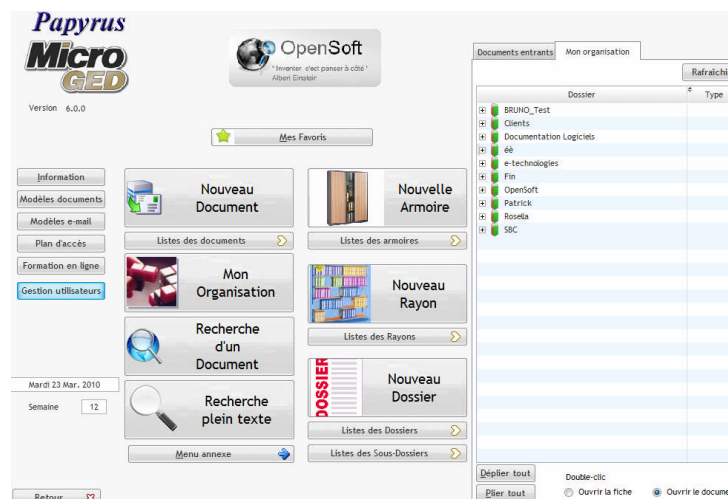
Papyrus
Micro GED

Version 6.0.0

OpenSoft
" Inventer, c'est penser à côté "
Albert Einstein

Mes Favoris

Information
Modèles documents
Modèles e-mail
Plan d'accès
Formation en ligne
Gestion utilisateurs

Nouveau Document
Listes des documents
Mon Organisation
Recherche d'un Document
Recherche plein texte
Menu annexe

Nouvelle Armoire
Listes des armoires
Nouveau Rayon
Listes des Rayons
DOSSIER
Nouveau Dossier
Listes des Dossiers
Listes des Sous-Dossiers

Mardi 23 Mar. 2010
Semaine 12

Retour

Documents entrants | Mon organisation
Rafraichi
Dossier | Type
BRUNO_Test
Clients
Documentation Logiciels
éé
e-technologies
Fin
OpenSoft
Patrick
Rosella
SBC

Déplier tout
Plier tout
Double-clic
Ouvrir la fiche
Ouvrir le docum